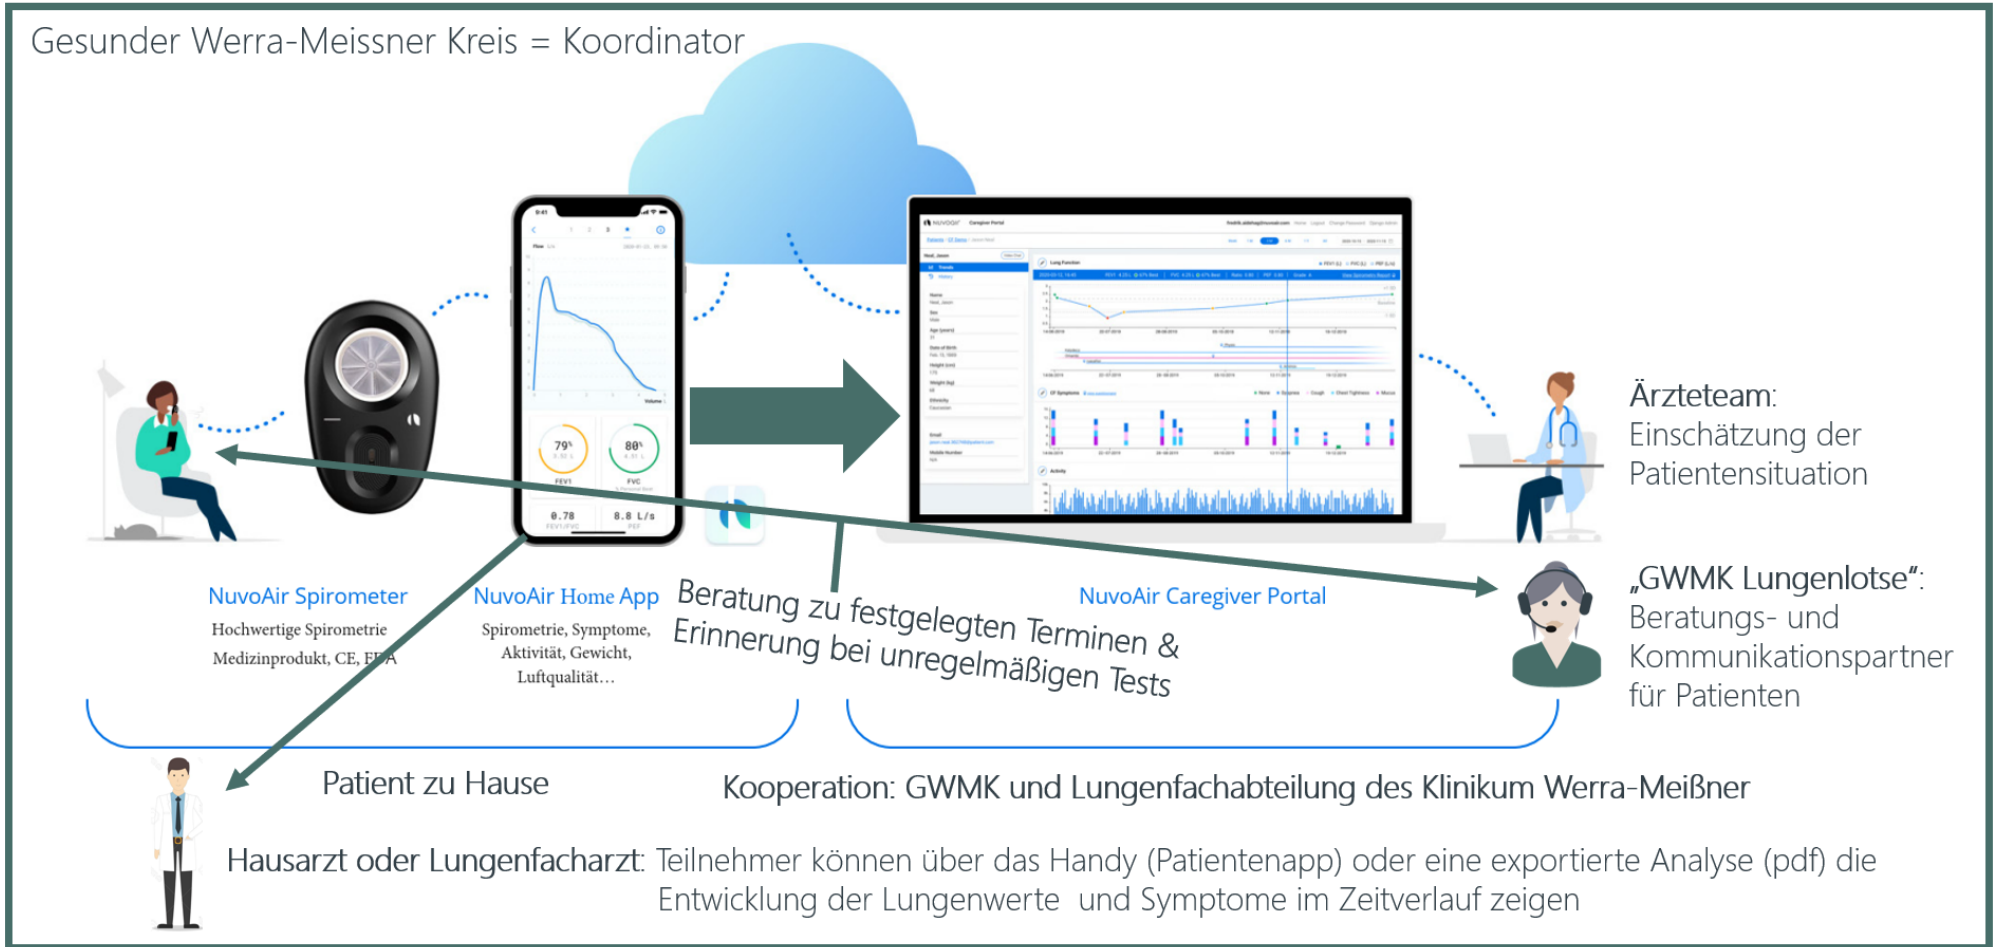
Gesunder Werra-Meissner Kreis = Koordinator

79%

80%

FEV1

FVC

0.78

8.8 L/s

Ärzteteam:
Einschätzung der Patientensituation

NuvoAir Spirometer
Hochwertige Spirometrie
Medizinprodukt, CE, FDA

NuvoAir Home App
Spirometrie, Symptome, Aktivität, Gewicht, Luftqualität…

Beratung zu festgelegten Terminen &
Erinnerung bei unregelmäßigen Tests

NuvoAir Caregiver Portal

„GWMK Lungenlotse":
Beratungs- und Kommunikationspartner für Patienten

Patient zu Hause

Kooperation: GWMK und Lungenfachabteilung des Klinikum Werra-Meißner

Hausarzt oder Lungenfacharzt: Teilnehmer können über das Handy (Patientenapp) oder eine exportierte Analyse (pdf) die Entwicklung der Lungenwerte und Symptome im Zeitverlauf zeigen